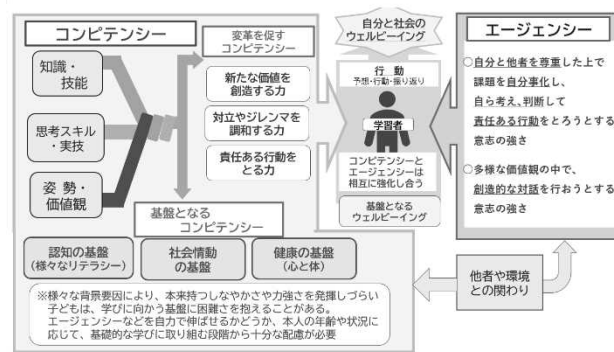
コンピテンシー

知識・技能

思考スキル・実技

姿勢・価値観

変革を促すコンピテンシー

新たな価値を創造する力

対立やジレンマを調和する力

責任ある行動をとる力

基盤となるコンピテンシー

認知の基盤（様々なリテラシー）

社会情動の基盤

健康の基盤（心と体）

自分と社会のウェルビーイング

行動
予想・行動・振り返り

学習者

コンピテンシーとエージェンシーは相互に強化し合う

基盤となるウェルビーイング

エージェンシー

○自分と他者を尊重した上で課題を自分事化し、自ら考え、判断して責任ある行動をとろうとする意志の強さ

○多様な価値観の中で、創造的な対話を行おうとする意志の強さ

他者や環境との関わり

※様々な背景要因により、本来持つしなやかさや力強さを発揮しづらい子どもは、学びに向かう基盤に困難さを抱えることがある。
エージェンシーなどを自力で伸ばせるかどうか、本人の年齢や状況に応じて、基礎的な学びに取り組む段階から十分な配慮が必要